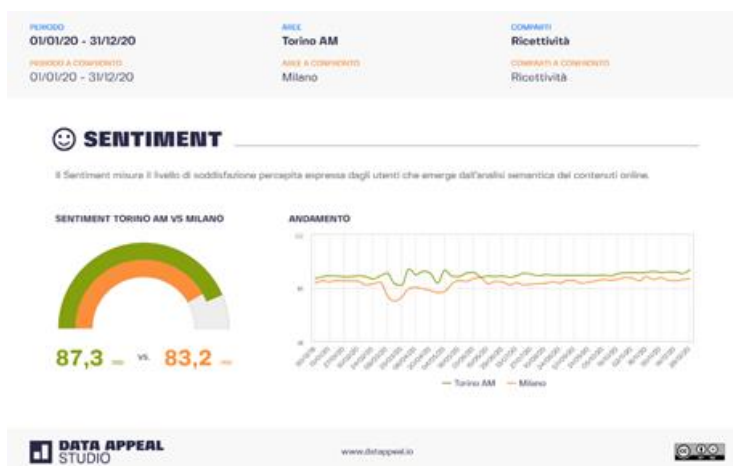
PERIODO
01/01/20 - 31/12/20

AREE
Torino AM

COMPARTI
Ricettività

PERIODO A CONFRONTO
01/01/20 - 31/12/20

AREE A CONFRONTO
Milano

COMPARTI A CONFRONTO
Ricettività

☺ SENTIMENT

Il Sentiment misura il livello di soddisfazione percepita espressa dagli utenti che emerge dall'analisi semantica dei contenuti online.

SENTIMENT TORINO AM VS MILANO

87,3 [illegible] vs. 83,2 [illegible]

ANDAMENTO

100

50

0

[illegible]

— Torino AM — Milano

DATA APPEAL STUDIO

www.datappeal.io